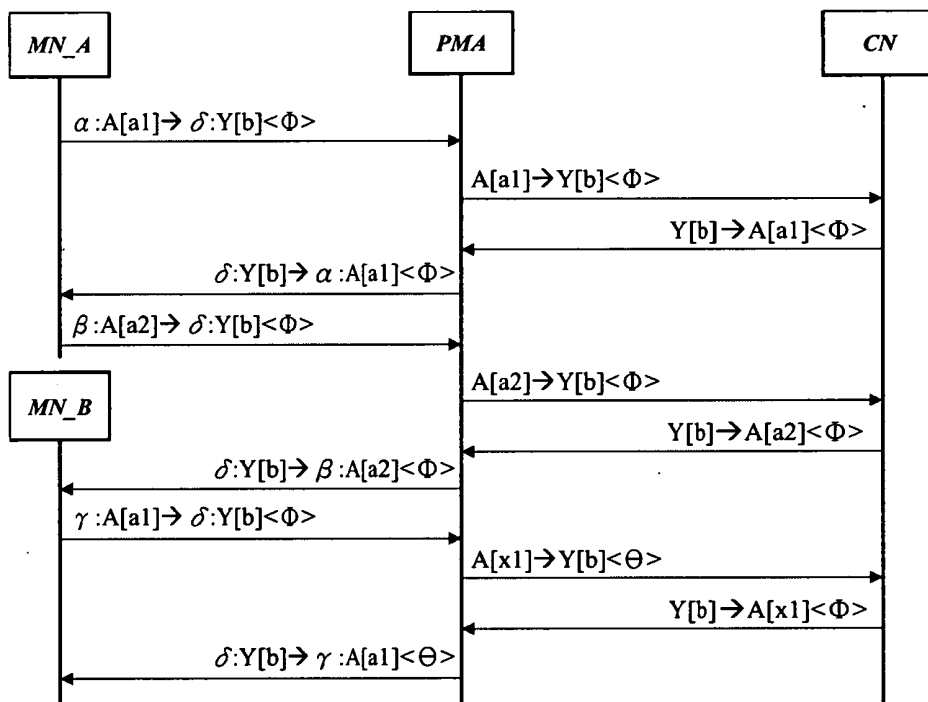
MN_A

PMA

CN

$\alpha$:A[a1]→ $\delta$:Y[b]<$\Phi$>

A[a1]→Y[b]<$\Phi$>

Y[b]→A[a1]<$\Phi$>

$\delta$:Y[b]→ $\alpha$:A[a1]<$\Phi$>

$\beta$:A[a2]→ $\delta$:Y[b]<$\Phi$>

MN_B

A[a2]→Y[b]<$\Phi$>

Y[b]→A[a2]<$\Phi$>

$\delta$:Y[b]→ $\beta$:A[a2]<$\Phi$>

$\gamma$:A[a1]→ $\delta$:Y[b]<$\Phi$>

A[x1]→Y[b]<$\Theta$>

Y[b]→A[x1]<$\Phi$>

$\delta$:Y[b]→ $\gamma$:A[a1]<$\Theta$>